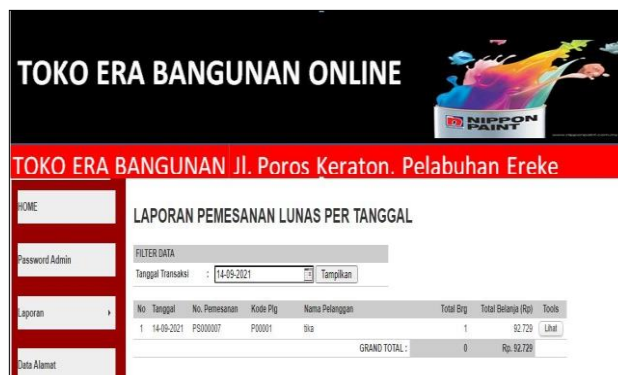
TOKO ERA BANGUNAN ONLINE

NIPPON PAINT

TOKO ERA BANGUNAN Jl. Poros Keraton. Pelabuhan Ereke

HOME

Password Admin

Laporan

Data Alamat

LAPORAN PEMESANAN LUNAS PER TANGGAL

FILTER DATA

Tanggal Transaksi : 14-09-2021 Tampilkan

| No | Tanggal | No. Pemesanan | Kode Plg | Nama Pelanggan | Total Brg | Total Belanja (Rp) | Tools |
|---|---|---|---|---|---|---|---|
| 1 | 14-09-2021 | PS000007 | P00001 | tika | 1 | 92.729 | Lihat |
| | | | | GRAND TOTAL : | 0 | Rp. 92.729 | |